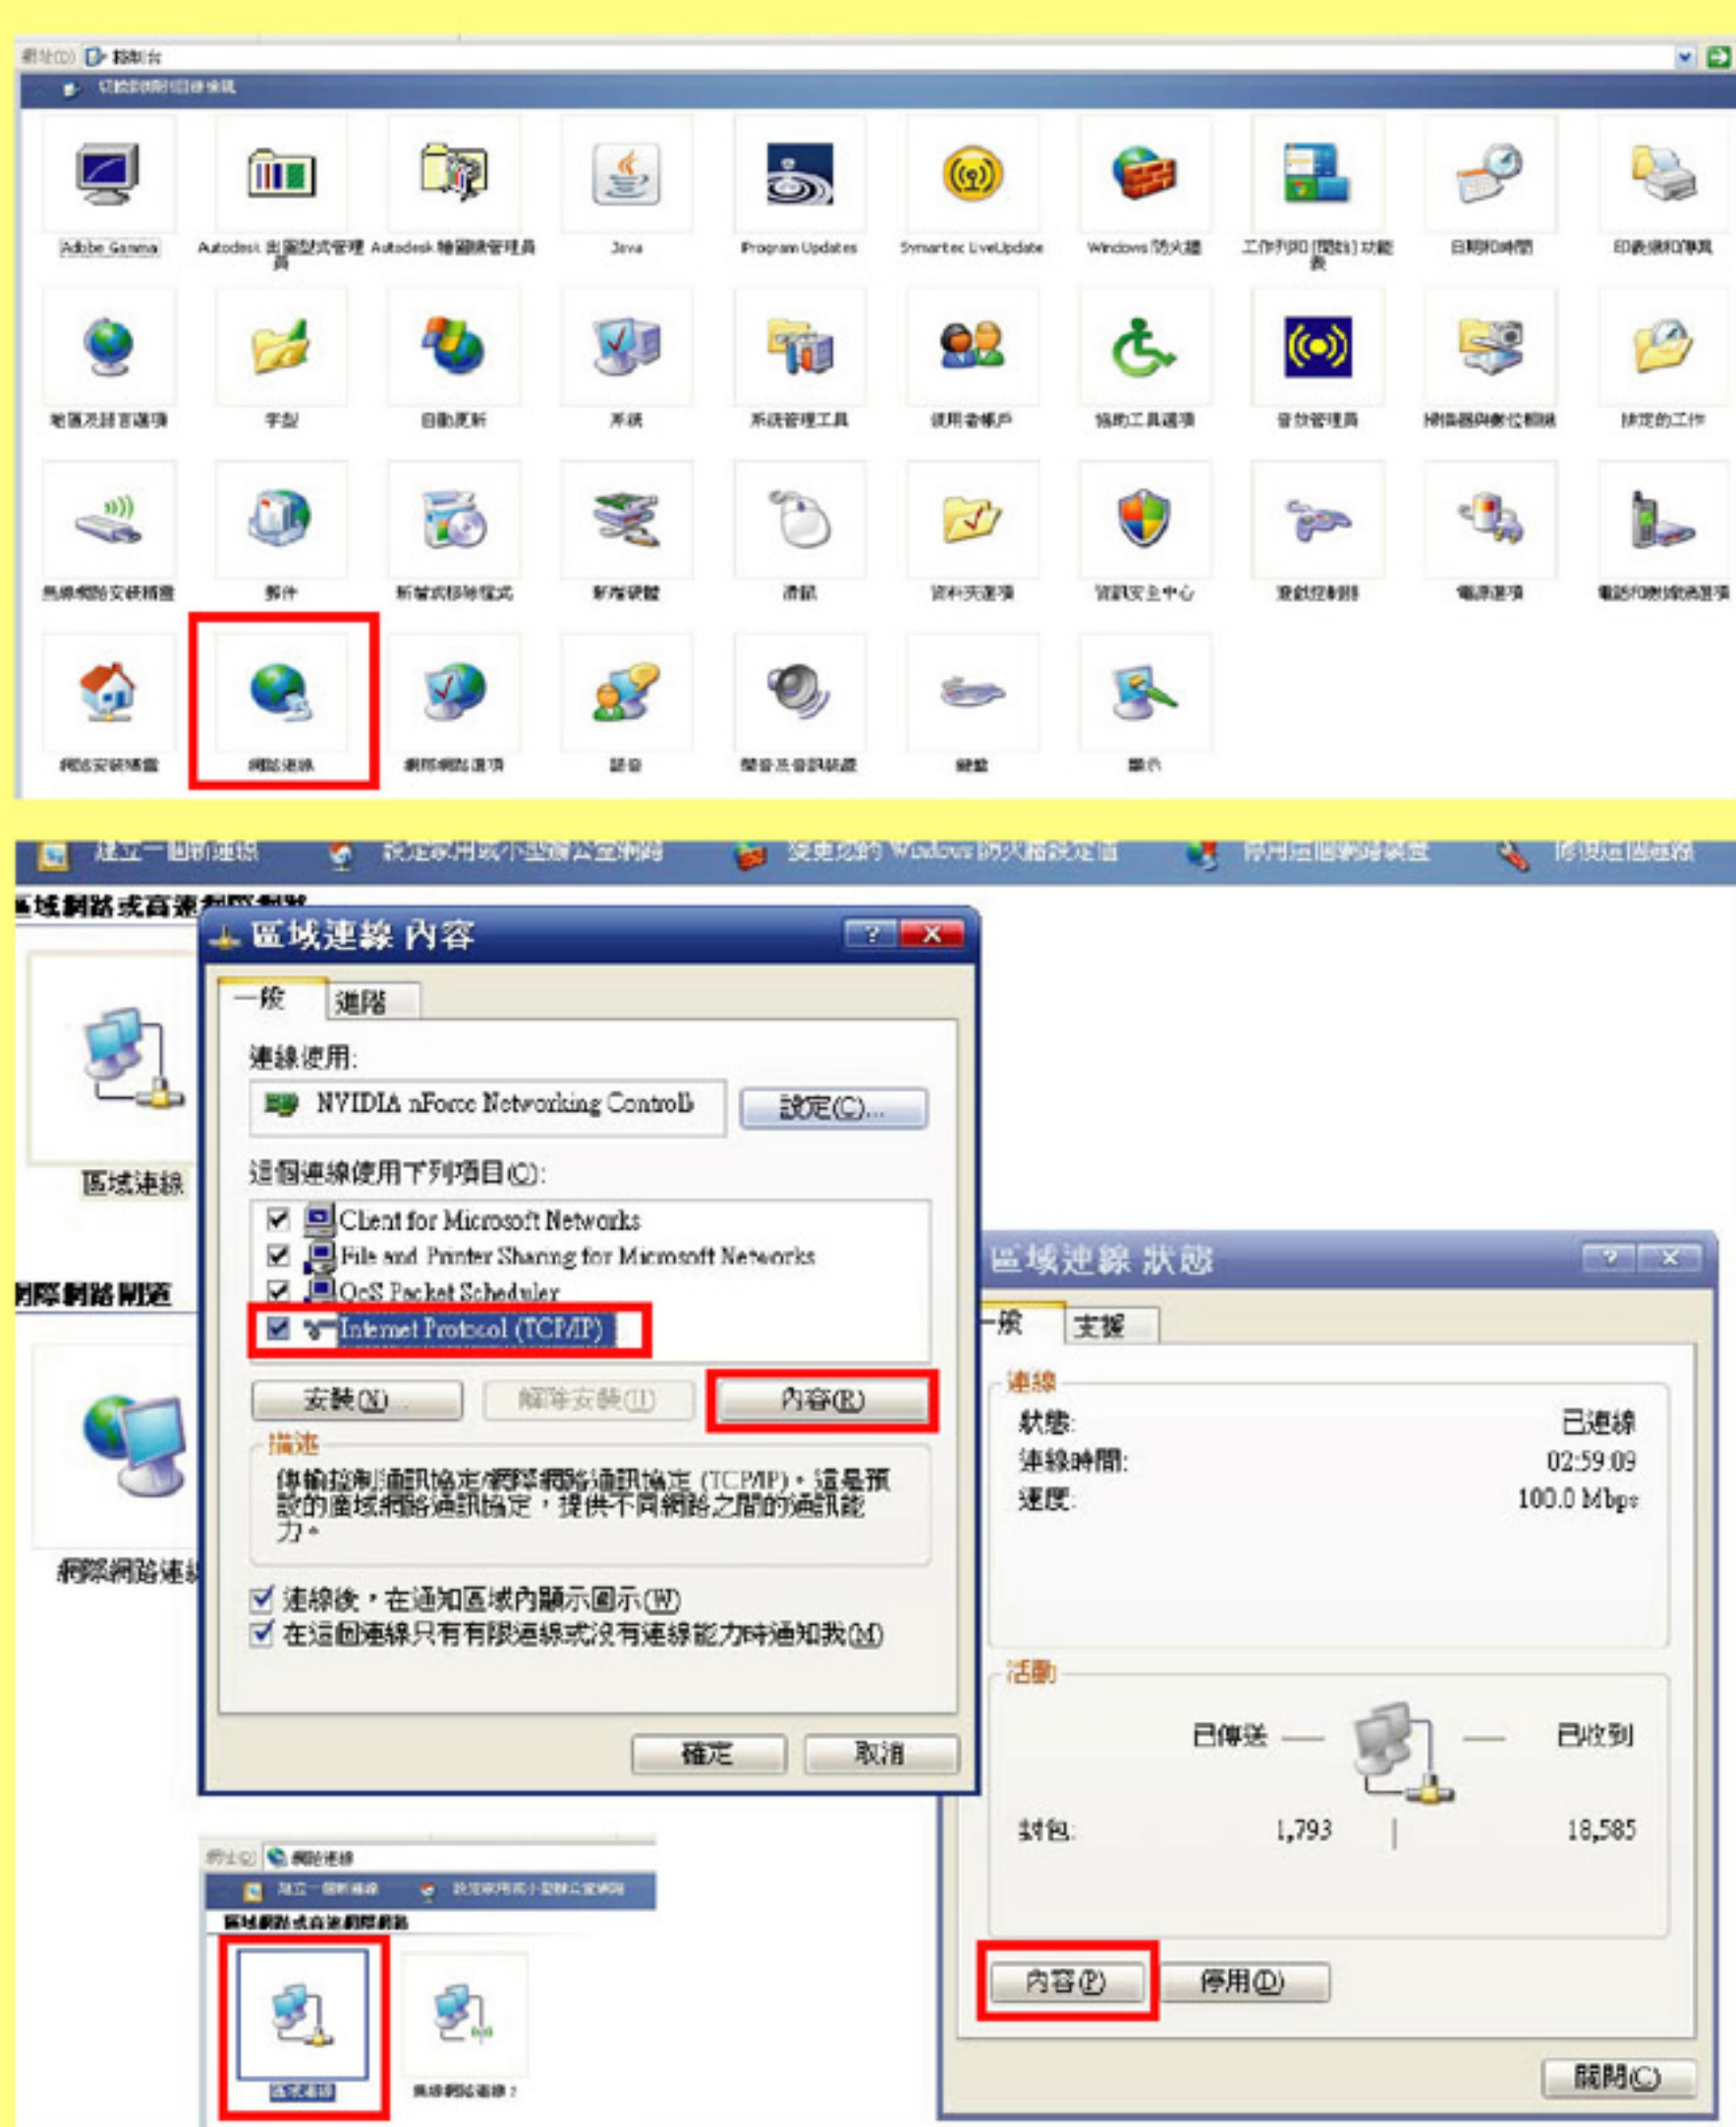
網址(D) 控制台

切換到類別目錄檢視

Adobe Gamma　Autodesk 出圖型式管理員　Autodesk 繪圖機管理員　Java　Program Updates　Symantec LiveUpdate　Windows 防火牆　工作列和 [開始] 功能表　日期和時間　印表機和傳真

地區及語言選項　字型　自動更新　系統　系統管理工具　使用者帳戶　協助工具選項　音效管理員　掃描器與數位相機　排定的工作

無線網路安裝精靈　郵件　新增或移除程式　新增硬體　滑鼠　資料夾選項　資訊安全中心　遊戲控制器　電源選項　電話和數據機選項

網路安裝精靈　網路連線　網際網路選項　語音　聲音及音訊裝置　鍵盤　顯示

建立一個新連線　設定家用或小型辦公室網路　變更您的 Windows 防火牆設定值　停用這個網路裝置　修復這個連線

區域網路或高速網際網路

區域連線

網際網路閘道

網際網路連線

區域連線 內容

一般　進階

連線使用:

NVIDIA nForce Networking Controll

設定(C)...

這個連線使用下列項目(O):

Client for Microsoft Networks
File and Printer Sharing for Microsoft Networks
QoS Packet Scheduler
Internet Protocol (TCP/IP)

安裝(N)...　解除安裝(U)　內容(R)

描述

傳輸控制通訊協定/網際網路通訊協定 (TCP/IP)。這是預設的廣域網路通訊協定，提供不同網路之間的通訊能力。

連線後，在通知區域內顯示圖示(W)
在這個連線只有有限連線或沒有連線能力時通知我(M)

確定　取消

區域連線 狀態

一般　支援

連線

狀態:　已連線
連線時間:　02:59:09
速度:　100.0 Mbps

活動

已傳送　已收到

封包:　1,793　18,585

內容(P)　停用(D)

關閉(C)

網址(D) 網路連線

建立一個新連線　設定家用或小型辦公室網路

區域網路或高速網際網路

區域連線　無線網路連線 2